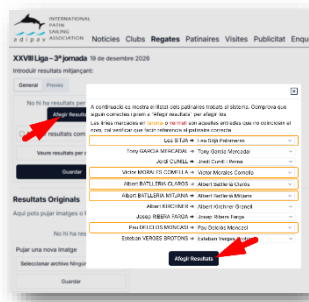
INTERNATIONAL PATIN SAILING ASSOCIATION

adipav

Notícies Clubs Regates Patinaires Visites Publicitat Enqu

XXVIII Lliga – 3ª jornada 19 de desembre 2026

Introduir resultats mitjançant:

General Previs

No hi ha resultats per

Afegir Resulta

resultats com

Veure resultats per

Guardar

Resultats Originals

Aquí pots pujar imatges o l

No hi ha

Pujar una nova imatge

Seleccionar archivo Ningún

Guardar

A continuació es mostra el llistat dels patinaires trobats al sistema. Comprova que siguin correctes i prem a "afegir resultats" per afegir-los.

Les línies marcades en taronja o en roig són aquelles entrades que no coincideixen al nom, cal verificar que facin referència al patinaire correcte.

Lea STEIN → Lea Stijn Palmeres

Tony GARCIA MERCADAL → Tony García Mercadal

Jordi CUMELL → Jordi Cumell i Pérez

Victor MORALES CORNELLA → Victor Morales Cornella

Albert BATLLERIA CLAROS → Albert Batlleria Claros

Albert BATLLERIA MITJANA → Albert Batlleria Mitjana

Albert KIRCHNER → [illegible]

Josep RIBERA FARGA → Josep Ribera Farga

Pau DEL CID MONCADI → Pau Delcido Moncadi

Esteban VERGES BROTONS → Esteban Verges Brotons

Afegir Resultats